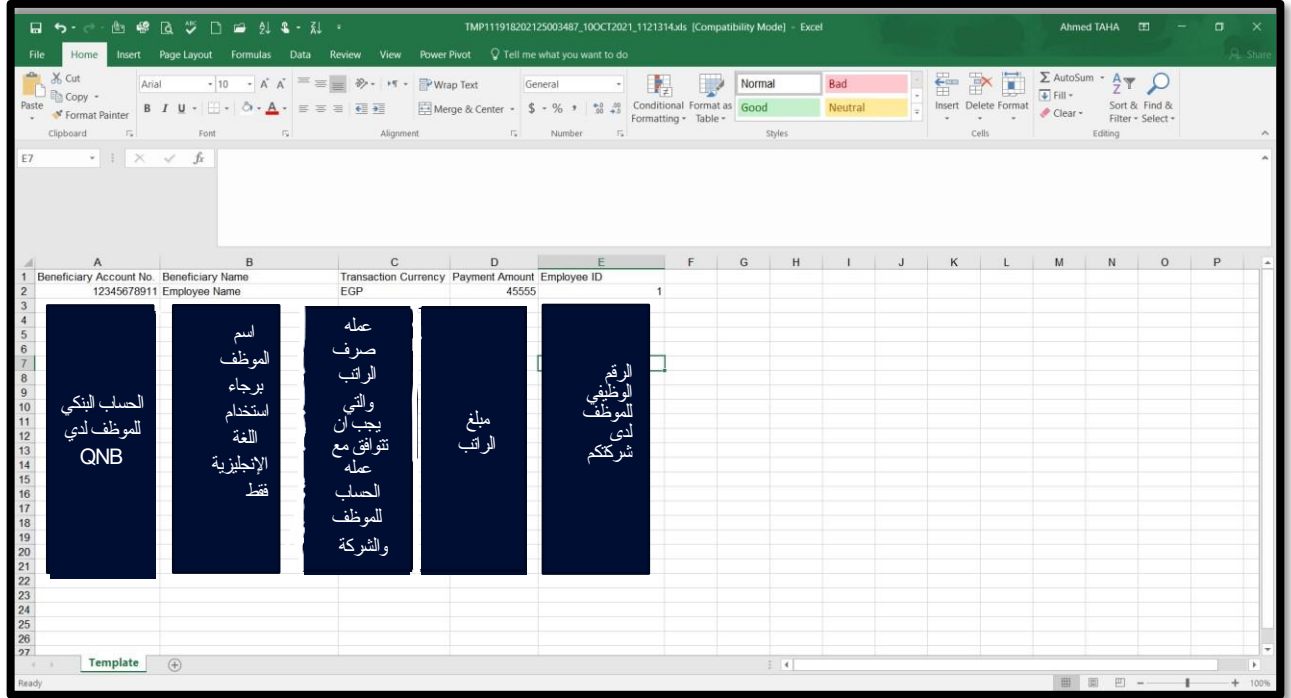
TMP111918202125003487_10OCT2021_1121314.xls [Compatibility Mode] - Excel

Ahmed TAHA

File Home Insert Page Layout Formulas Data Review View Power Pivot Tell me what you want to do

Share

Cut
Copy
Format Painter
Paste
Clipboard

Arial 10
B I U
Font

Wrap Text
Merge & Center
Alignment

General
$ % ,
Number

Conditional Formatting
Format as Table
Normal
Bad
Good
Neutral
Styles

Insert Delete Format
Cells

AutoSum
Fill
Clear
Sort & Filter
Find & Select
Editing

E7

| | A | B | C | D | E | F | G | H | I | J | K | L | M | N | O | P |
|---|---|---|---|---|---|---|---|---|---|---|---|---|---|---|---|---|
| 1 | Beneficiary Account No. | Beneficiary Name | Transaction Currency | Payment Amount | Employee ID | | | | | | | | | | | |
| 2 | 12345678911 | Employee Name | EGP | 45555 | 1 | | | | | | | | | | | |

الحساب البنكي للموظف لدي QNB

اسم الموظف برجاء استخدام اللغة الإنجليزية فقط

عمله صرف الراتب والتي يجب ان تتوافق مع عمله الحساب للموظف والشركة

مبلغ الراتب

الرقم الوظيفي للموظف لدى شركتكم

Template

Ready

100%